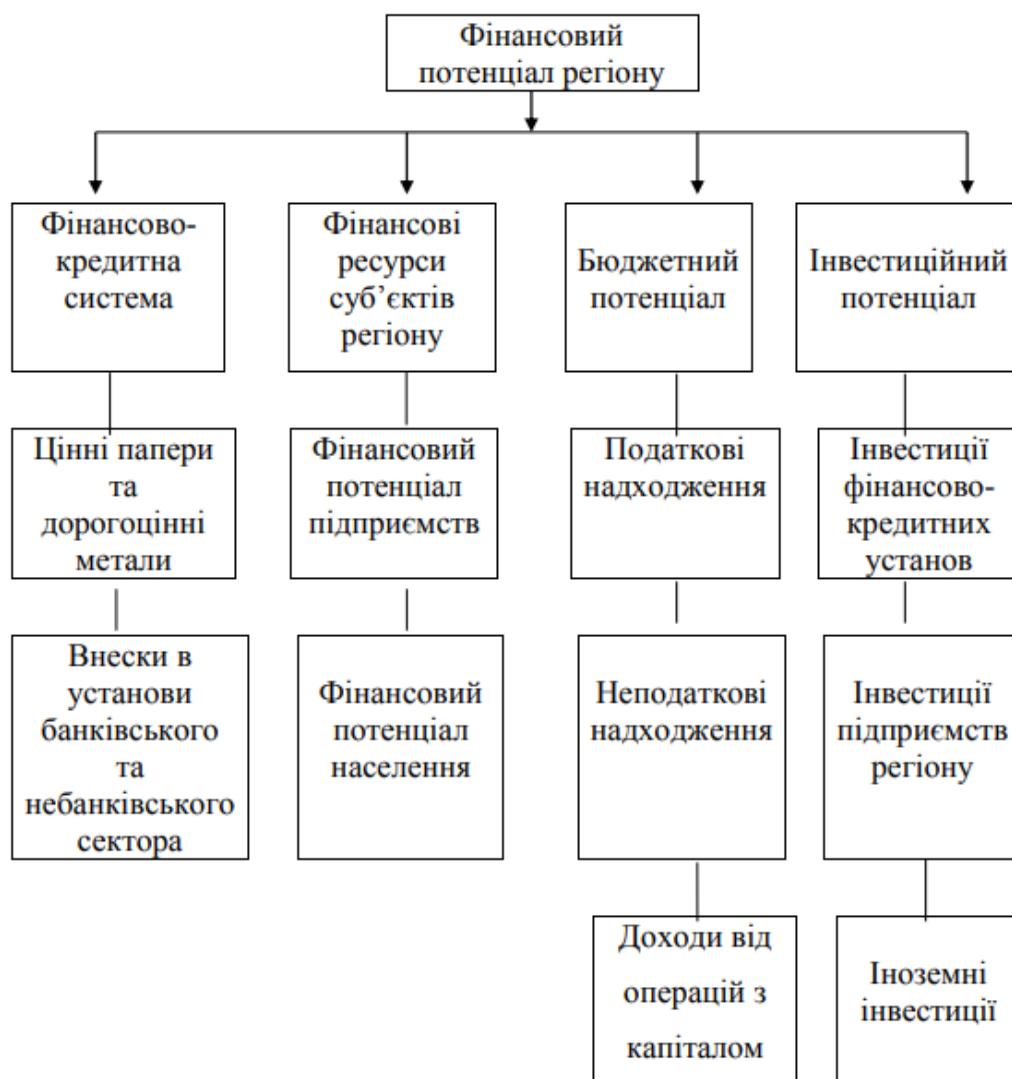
Фінансовий потенціал регіону

Фінансово-кредитна система

Фінансові ресурси суб'єктів регіону

Бюджетний потенціал

Інвестиційний потенціал

Цінні папери та дорогоцінні метали

Фінансовий потенціал підприємств

Податкові надходження

Інвестиції фінансово-кредитних установ

Внески в установи банківського та небанківського сектора

Фінансовий потенціал населення

Неподаткові надходження

Інвестиції підприємств регіону

Доходи від операцій з капіталом

Іноземні інвестиції